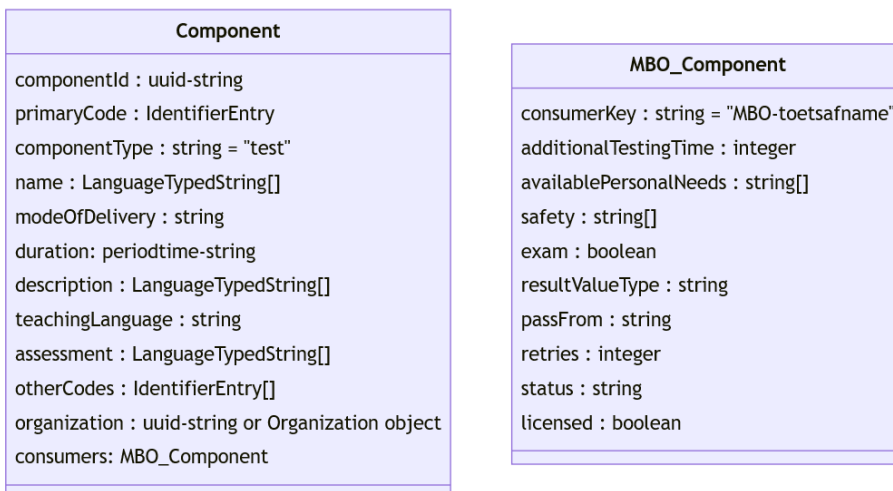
Component

componentId : uuid-string
primaryCode : IdentifierEntry
componentType : string = "test"
name : LanguageTypedString[]
modeOfDelivery : string
duration: periodtime-string
description : LanguageTypedString[]
teachingLanguage : string
assessment : LanguageTypedString[]
otherCodes : IdentifierEntry[]
organization : uuid-string or Organization object
consumers: MBO_Component

MBO_Component

consumerKey : string = "MBO-toetsafname"
additionalTestingTime : integer
availablePersonalNeeds : string[]
safety : string[]
exam : boolean
resultValueType : string
passFrom : string
retries : integer
status : string
licensed : boolean